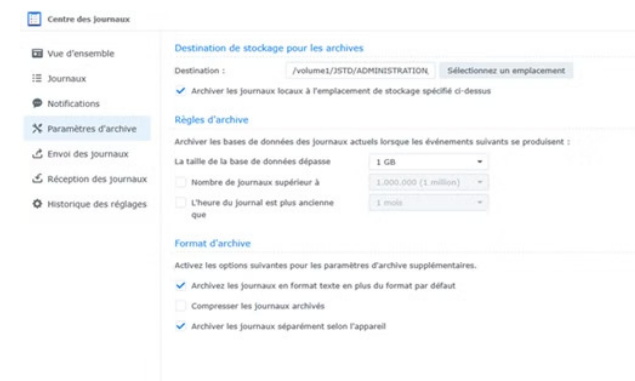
Centre des journaux

Vue d'ensemble
Journaux
Notifications
Paramètres d'archive
Envoi des journaux
Réception des journaux
Historique des réglages

Destination de stockage pour les archives

Destination : /volume1/JSTD/ADMINISTRATION Sélectionnez un emplacement

Archiver les journaux locaux à l'emplacement de stockage spécifié ci-dessus

Règles d'archive

Archiver les bases de données des journaux actuels lorsque les événements suivants se produisent :

La taille de la base de données dépasse 1 GB

Nombre de journaux supérieur à 1.000.000 (1 million)

L'heure du journal est plus ancienne que 1 mois

Format d'archive

Activez les options suivantes pour les paramètres d'archive supplémentaires.

Archivez les journaux en format texte en plus du format par défaut

Compresser les journaux archivés

Archiver les journaux séparément selon l'appareil